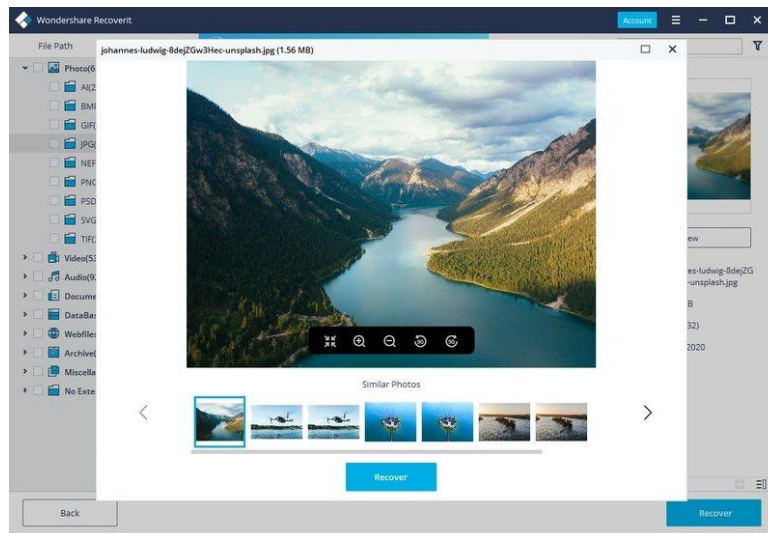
Wondershare Recoverit

Account

File Path

Photo(6

AI(2

BMI

GIF(

JPG(

NEF

PNG

PSD

SVG

TIF(

Video(53

Audio(9

Docume

DataBas

Webfiles

Archive(

Miscella

No Exte

johannes-ludwig-8dejZGw3Hec-unsplash.jpg (1.56 MB)

Similar Photos

Recover

iew

es-ludwig-8dejZG
-unsplash.jpg

B

32)

2020

Back

Recover